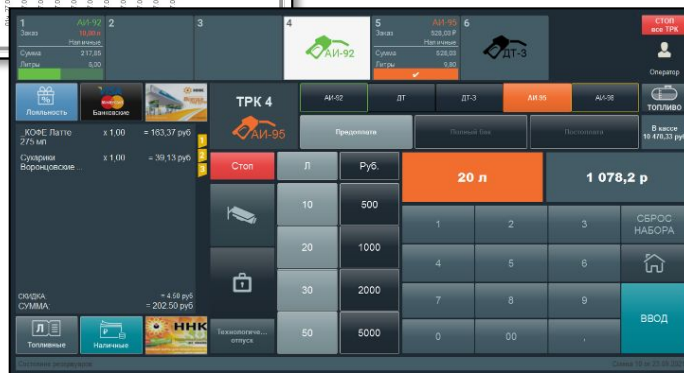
1 АИ-92
Заказ 10,00л
Наличные
Сумма 217,85
Литры 5,00

2

3

4
АИ-92

5 АИ-95
Заказ 528,00 ₽
Наличные
Сумма 528,00
Литры 9,80

6
ДТ-3

СТОП все ТРК

Оператор

Лояльность

Банковские

ТРК 4
АИ-95

АИ-92
ДТ
ДТ-3
АИ-95
АИ-98

ТОПЛИВО

Предоплата
Полный бак
Постоплата

В кассе 10 478,33 руб

_КОФЕ Латте 275 мл x 1,00 = 163,37 руб
Сухарики Воронцовские ... x 1,00 = 39,13 руб

1
2
3

Стоп
Л
Руб.

20 л
1 078,2 р

10
500
20
1000
30
2000
50
5000

1
2
3
СБРОС НАБОРА
4
5
6
7
8
9
ВВОД
0
00
,

СКИДКА + 4.50 руб
СУММА = 202.50 руб

Топливные
Наличные
ННК

Технологический отпуск

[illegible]
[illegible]